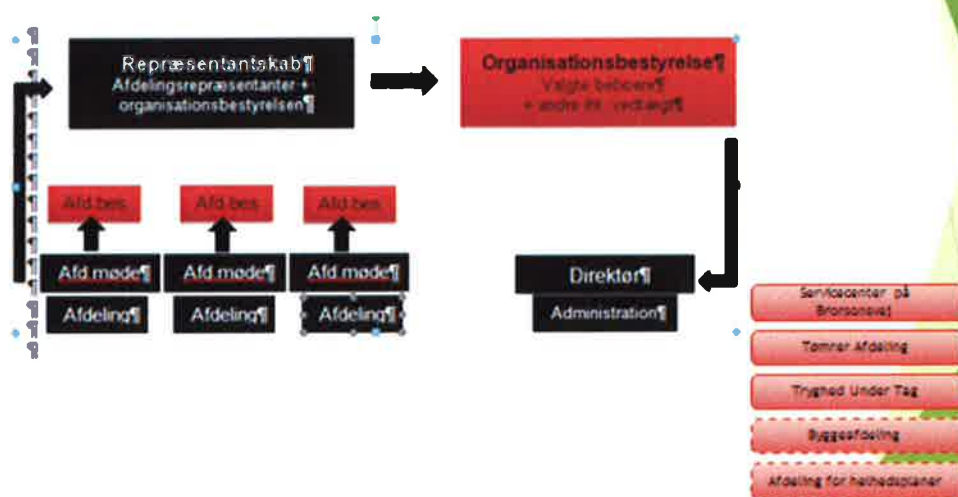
Repræsentantskab¶
Afdelingsrepræsentanter + organisationsbestyrelsen¶

Organisationsbestyrelse¶
Valgte beboere¶
+ andre iflg. vedtægt¶

Afd.bes.
Afd.bes.
Afd.bes.

Afd.møde¶
Afd.møde¶
Afd.møde¶

Afdeling¶
Afdeling¶
Afdeling¶

Direktør¶
Administration¶

Servicecenter på Brorsonsvej
Tømrer Afdeling
Tryghed Under Tag
Byggeafdeling
Afdeling for helhedsplaner